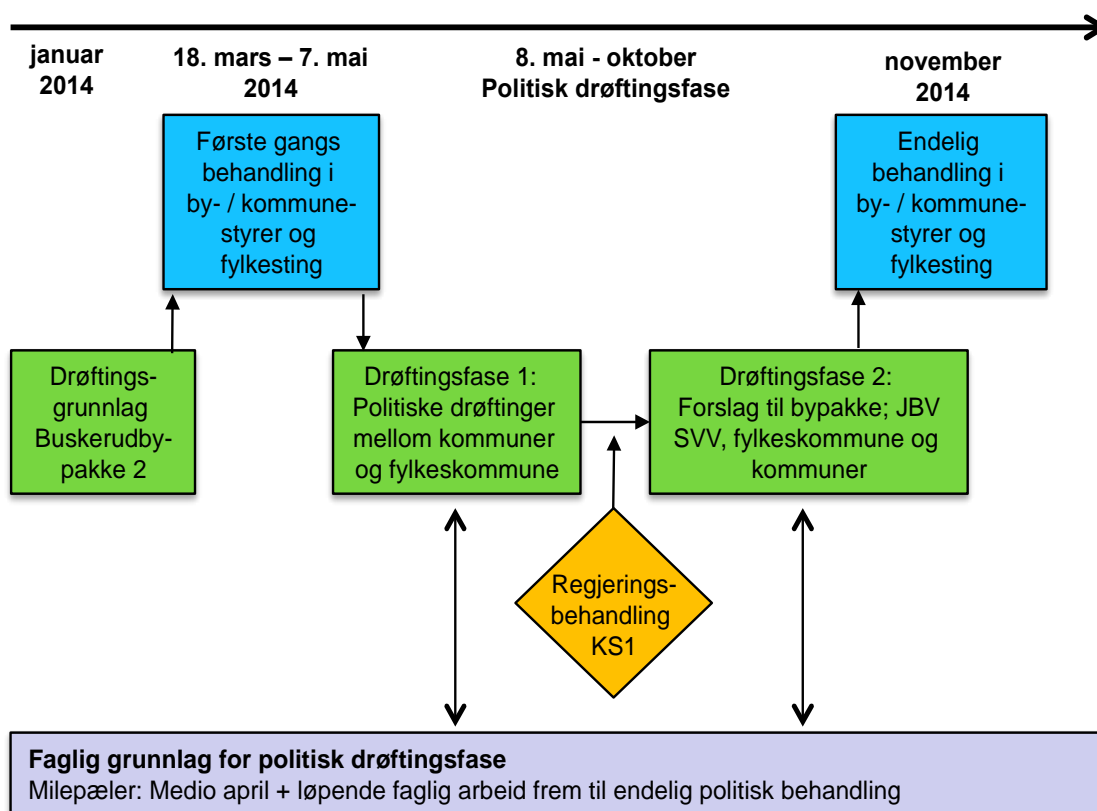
januar 2014

18. mars – 7. mai 2014

8. mai - oktober
Politisk drøftingsfase

november 2014

Første gangs behandling i by- / kommunestyrer og fylkesting

Endelig behandling i by- / kommunestyrer og fylkesting

Drøftingsgrunnlag Buskerudbypakke 2

Drøftingsfase 1: Politiske drøftinger mellom kommuner og fylkeskommune

Drøftingsfase 2: Forslag til bypakke; JBV SVV, fylkeskommune og kommuner

Regjeringsbehandling KS1

Faglig grunnlag for politisk drøftingsfase
Milepæler: Medio april + løpende faglig arbeid frem til endelig politisk behandling